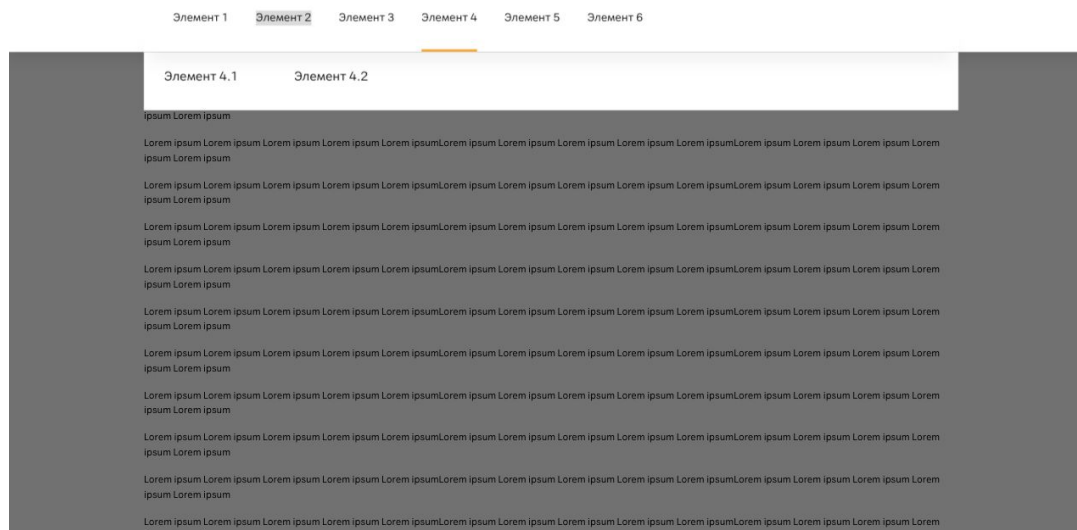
Элемент 1 Элемент 2 Элемент 3 Элемент 4 Элемент 5 Элемент 6

Элемент 4.1 Элемент 4.2

ipsum Lorem ipsum

Lorem ipsum Lorem ipsum Lorem ipsum Lorem ipsum Lorem ipsumLorem ipsum Lorem ipsum Lorem ipsum Lorem ipsum Lorem ipsumLorem ipsum Lorem ipsum Lorem ipsum Lorem ipsum Lorem ipsum

Lorem ipsum Lorem ipsum Lorem ipsum Lorem ipsum Lorem ipsumLorem ipsum Lorem ipsum Lorem ipsum Lorem ipsum Lorem ipsumLorem ipsum Lorem ipsum Lorem ipsum Lorem ipsum Lorem ipsum

Lorem ipsum Lorem ipsum Lorem ipsum Lorem ipsum Lorem ipsumLorem ipsum Lorem ipsum Lorem ipsum Lorem ipsum Lorem ipsumLorem ipsum Lorem ipsum Lorem ipsum Lorem ipsum Lorem ipsum

Lorem ipsum Lorem ipsum Lorem ipsum Lorem ipsum Lorem ipsumLorem ipsum Lorem ipsum Lorem ipsum Lorem ipsum Lorem ipsumLorem ipsum Lorem ipsum Lorem ipsum Lorem ipsum Lorem ipsum

Lorem ipsum Lorem ipsum Lorem ipsum Lorem ipsum Lorem ipsumLorem ipsum Lorem ipsum Lorem ipsum Lorem ipsum Lorem ipsumLorem ipsum Lorem ipsum Lorem ipsum Lorem ipsum Lorem ipsum

Lorem ipsum Lorem ipsum Lorem ipsum Lorem ipsum Lorem ipsumLorem ipsum Lorem ipsum Lorem ipsum Lorem ipsum Lorem ipsumLorem ipsum Lorem ipsum Lorem ipsum Lorem ipsum Lorem ipsum

Lorem ipsum Lorem ipsum Lorem ipsum Lorem ipsum Lorem ipsumLorem ipsum Lorem ipsum Lorem ipsum Lorem ipsum Lorem ipsumLorem ipsum Lorem ipsum Lorem ipsum Lorem ipsum Lorem ipsum

Lorem ipsum Lorem ipsum Lorem ipsum Lorem ipsum Lorem ipsumLorem ipsum Lorem ipsum Lorem ipsum Lorem ipsum Lorem ipsumLorem ipsum Lorem ipsum Lorem ipsum Lorem ipsum Lorem ipsum

Lorem ipsum Lorem ipsum Lorem ipsum Lorem ipsum Lorem ipsumLorem ipsum Lorem ipsum Lorem ipsum Lorem ipsum Lorem ipsumLorem ipsum Lorem ipsum Lorem ipsum Lorem ipsum Lorem ipsum

Lorem ipsum Lorem ipsum Lorem ipsum Lorem ipsum Lorem ipsumLorem ipsum Lorem ipsum Lorem ipsum Lorem ipsum Lorem ipsumLorem ipsum Lorem ipsum Lorem ipsum Lorem ipsum Lorem ipsum

Lorem ipsum Lorem ipsum Lorem ipsum Lorem ipsum Lorem ipsumLorem ipsum Lorem ipsum Lorem ipsum Lorem ipsum Lorem ipsumLorem ipsum Lorem ipsum Lorem ipsum Lorem ipsum